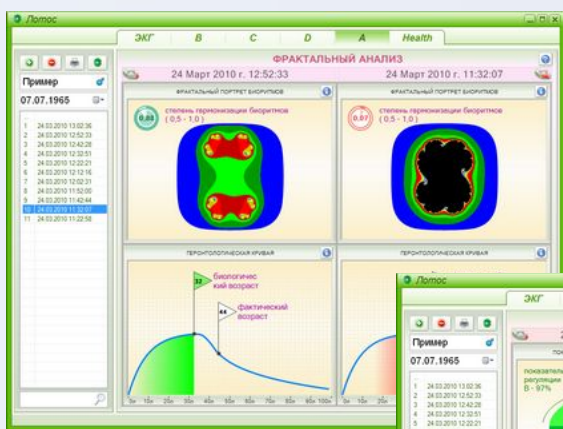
Лотос

ЭКГ | B | C | D | A | Health

Пример
07.07.1965

1 24.03.2010 13:02:36
2 24.03.2010 12:52:33
3 24.03.2010 12:42:28
4 24.03.2010 12:32:51
5 24.03.2010 12:22:21
6 24.03.2010 12:12:16
7 24.03.2010 12:02:31
8 24.03.2010 11:52:00
9 24.03.2010 11:42:44
10 24.03.2010 11:32:07
11 24.03.2010 11:22:58

ФРАКТАЛЬНЫЙ АНАЛИЗ

24 Март 2010 г. 12:52:33

24 Март 2010 г. 11:32:07

ФРАКТАЛЬНЫЙ ПОРТРЕТ БИОРИТМОВ

0,08 степень гармонизации биоритмов ( 0,5 - 1,0 )

ФРАКТАЛЬНЫЙ ПОРТРЕТ БИОРИТМОВ

0,07 степень гармонизации биоритмов ( 0,5 - 1,0 )

ГЕРОНТОЛОГИЧЕСКАЯ КРИВАЯ

32 биологический возраст

44 фактический возраст

0л 10л 20л 30л 40л 50л 60л 70л 80л 90л 100л

ГЕРОНТОЛОГИЧЕСКАЯ КРИВАЯ

Лотос

ЭКГ

Пример
07.07.1965

1 24.03.2010 13:02:36
2 24.03.2010 12:52:33
3 24.03.2010 12:42:28
4 24.03.2010 12:32:51
5 24.03.2010 12:22:21

показатель регуляции B - 97%